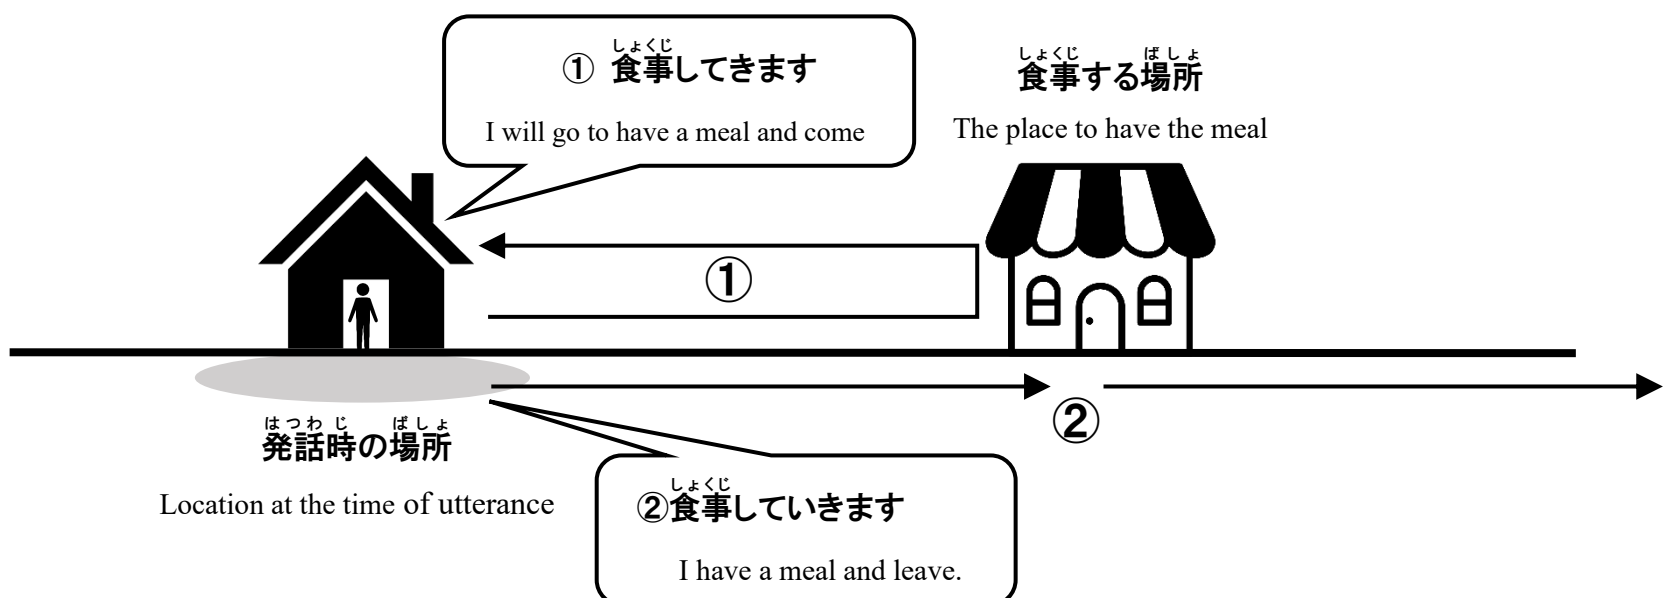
しょくじ
① 食事してきます

I will go to have a meal and come

しょくじ ばしょ
食事する場所

The place to have the meal

①

②

はつわじ ばしょ
発話時の場所

Location at the time of utterance

しょくじ
②食事していきます

I have a meal and leave.